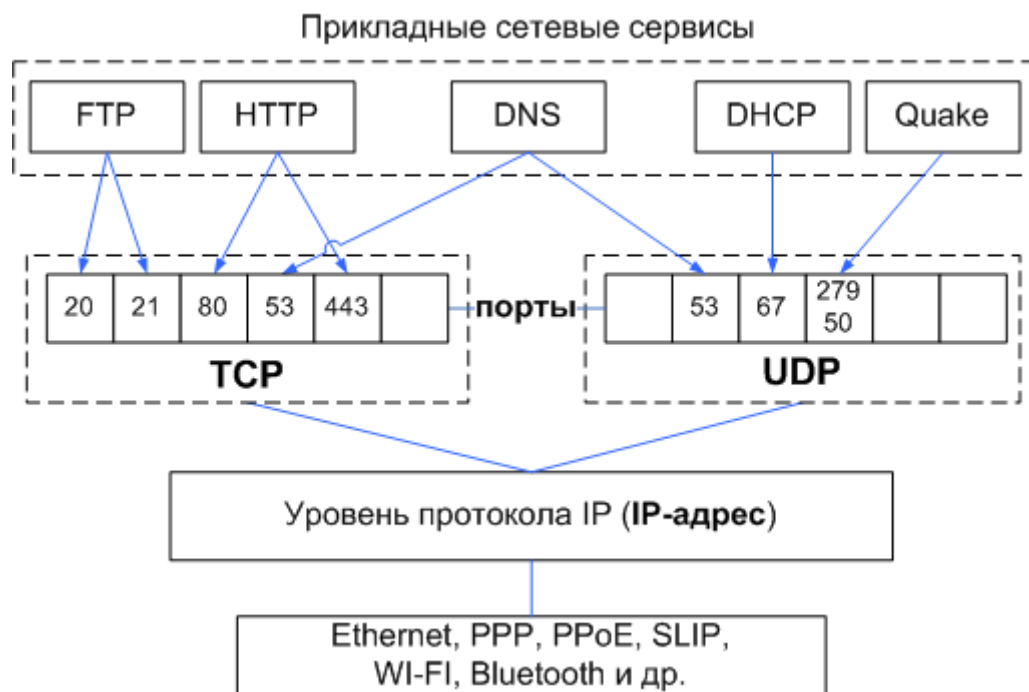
Прикладные сетевые сервисы

FTP HTTP DNS DHCP Quake

| 20 | 21 | 80 | 53 | 443 | |
|---|---|---|---|---|---|

порты

| | 53 | 67 | 279 50 | | |
|---|---|---|---|---|---|

TCP

UDP

Уровень протокола IP (IP-адрес)

Ethernet, PPP, PPoE, SLIP, WI-FI, Bluetooth и др.